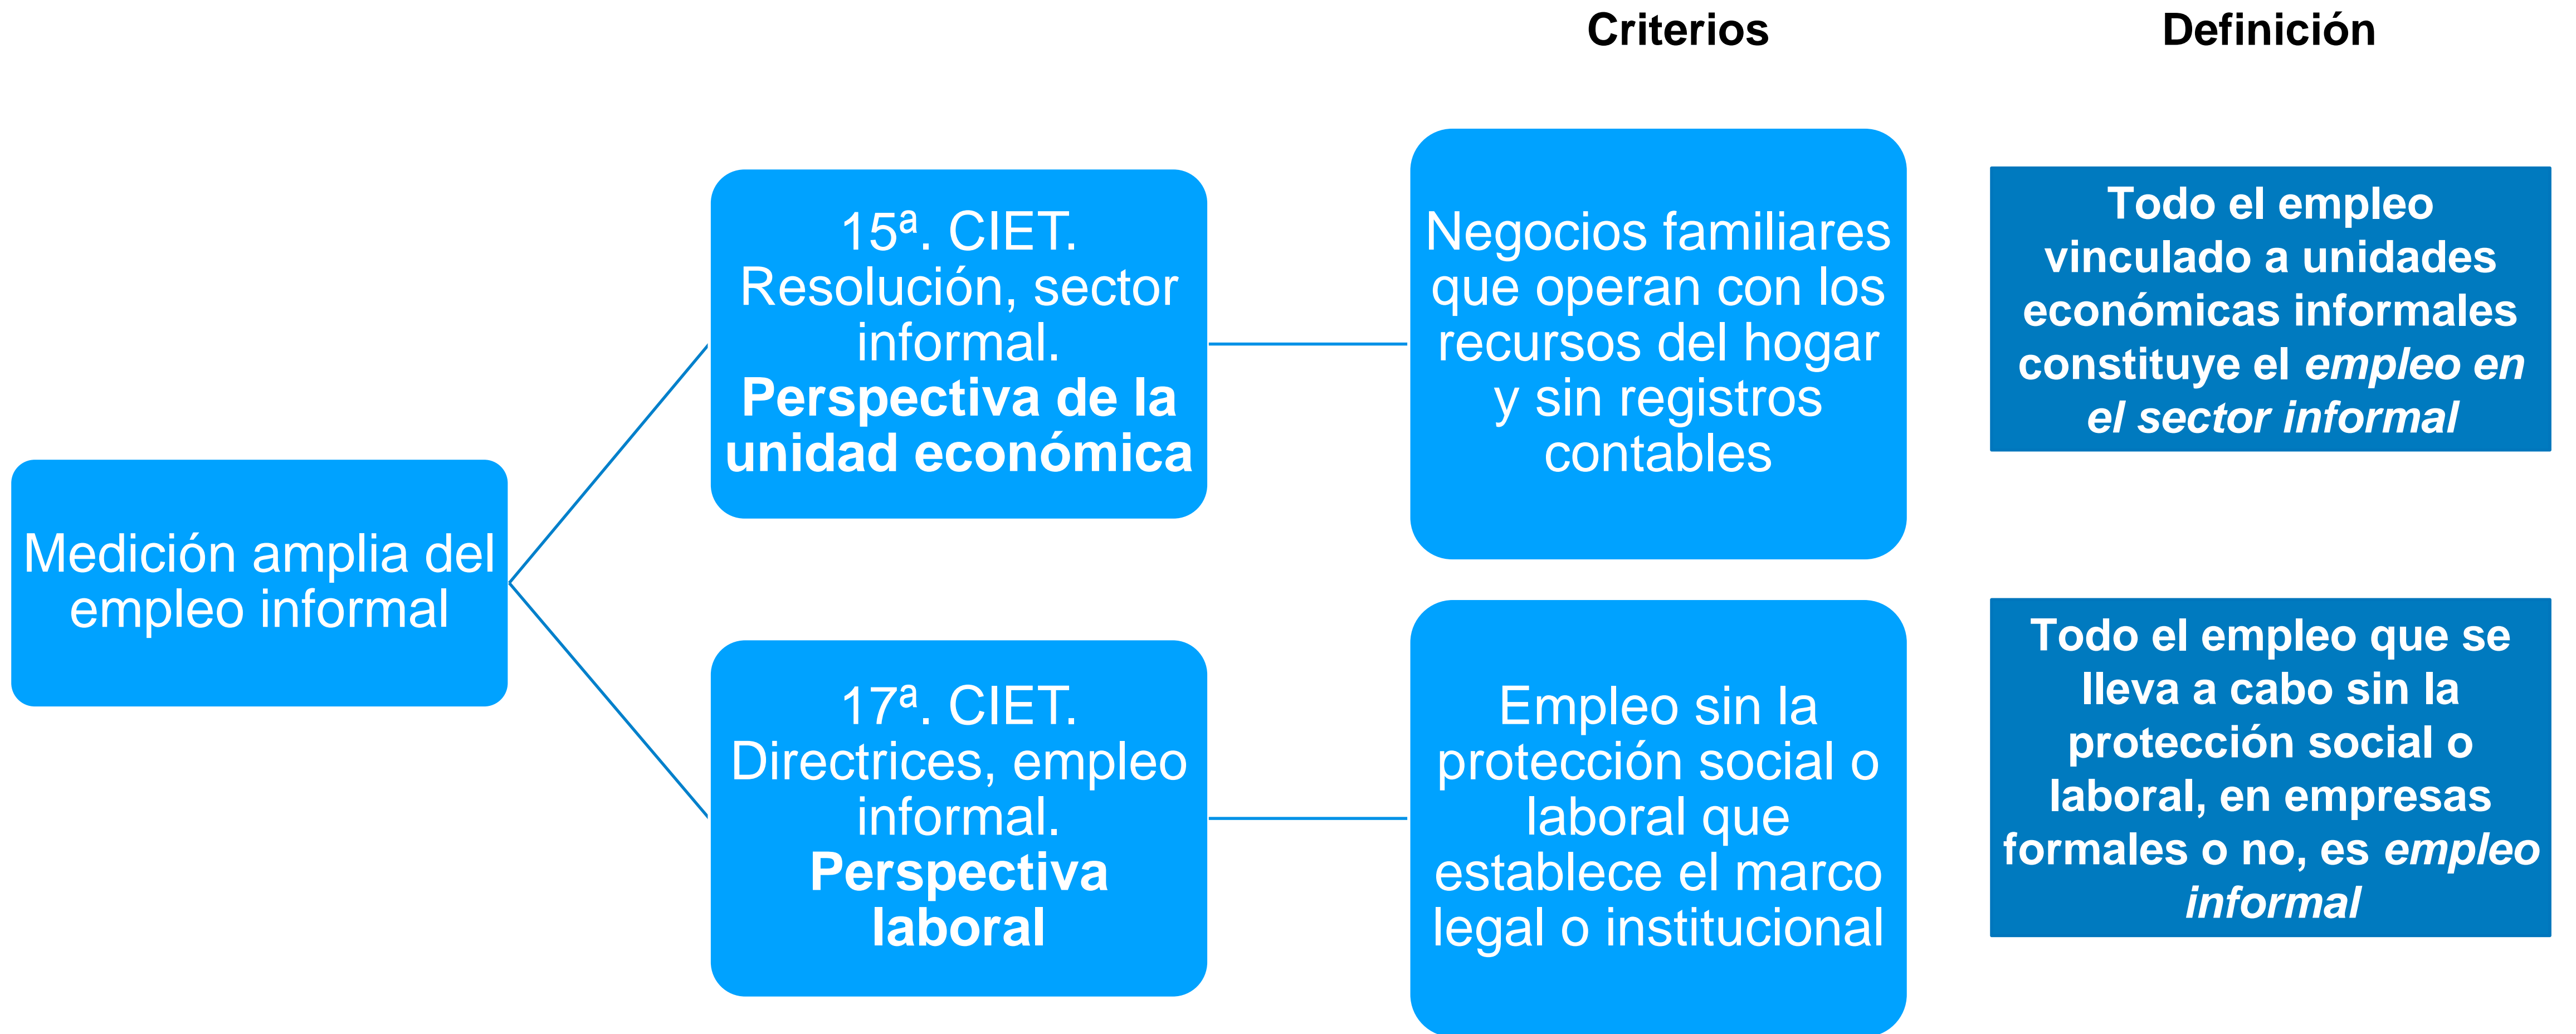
Criterios

Definición

Medición amplia del empleo informal

15ª. CIET. Resolución, sector informal. **Perspectiva de la unidad económica**

Negocios familiares que operan con los recursos del hogar y sin registros contables

**Todo el empleo vinculado a unidades económicas informales constituye el *empleo en el sector informal***

17ª. CIET. Directrices, empleo informal. **Perspectiva laboral**

Empleo sin la protección social o laboral que establece el marco legal o institucional

**Todo el empleo que se lleva a cabo sin la protección social o laboral, en empresas formales o no, es *empleo informal***